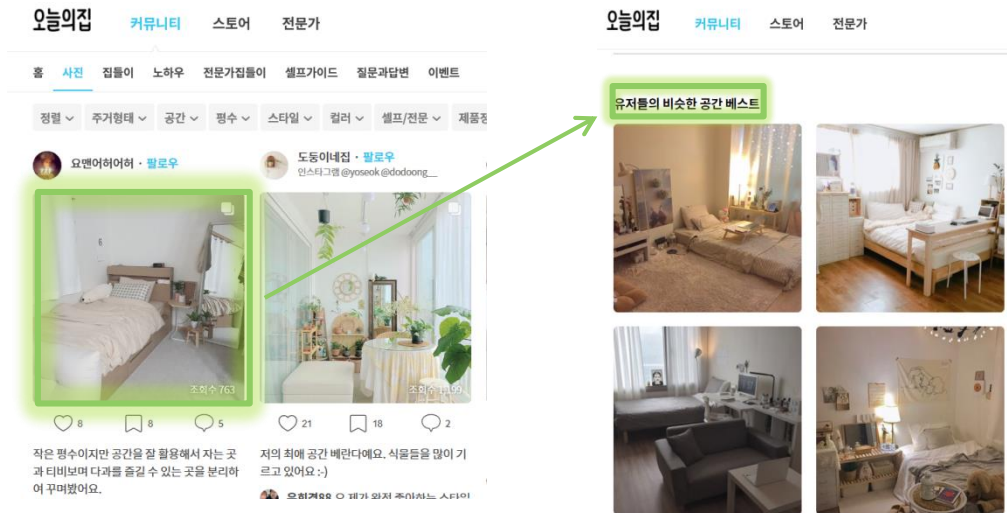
오늘의집 커뮤니티 스토어 전문가

홈 사진 집들이 노하우 전문가집들이 셀프가이드 질문과답변 이벤트

정렬 주거형태 공간 평수 스타일 컬러 셀프/전문 제품정

요맨어허어허 · 팔로우

도동이네집 · 팔로우
인스타그램 @yoseok @dodoong__

조회수 763

조회수 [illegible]

8 8 5

21 18 2

작은 평수이지만 공간을 잘 활용해서 자는 곳과 티비보며 다과를 즐길 수 있는 곳을 분리하여 꾸며봤어요.

저의 최애 공간 베란다예요. 식물들을 많이 기르고 있어요 :-)

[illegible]

오늘의집 커뮤니티 스토어 전문가

유저들의 비슷한 공간 베스트